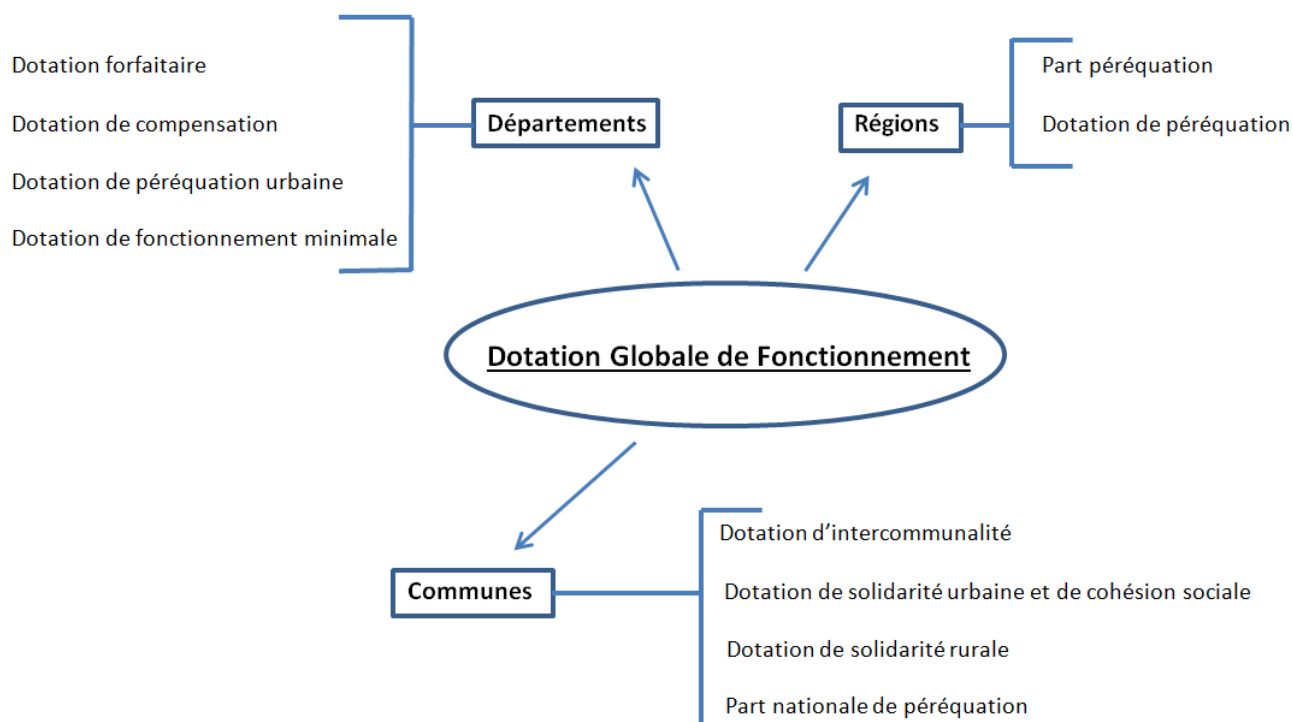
Dotation forfaitaire

Dotation de compensation

Dotation de péréquation urbaine

Dotation de fonctionnement minimale

Départements

Régions

Part péréquation

Dotation de péréquation

Dotation Globale de Fonctionnement

Communes

Dotation d'intercommunalité

Dotation de solidarité urbaine et de cohésion sociale

Dotation de solidarité rurale

Part nationale de péréquation